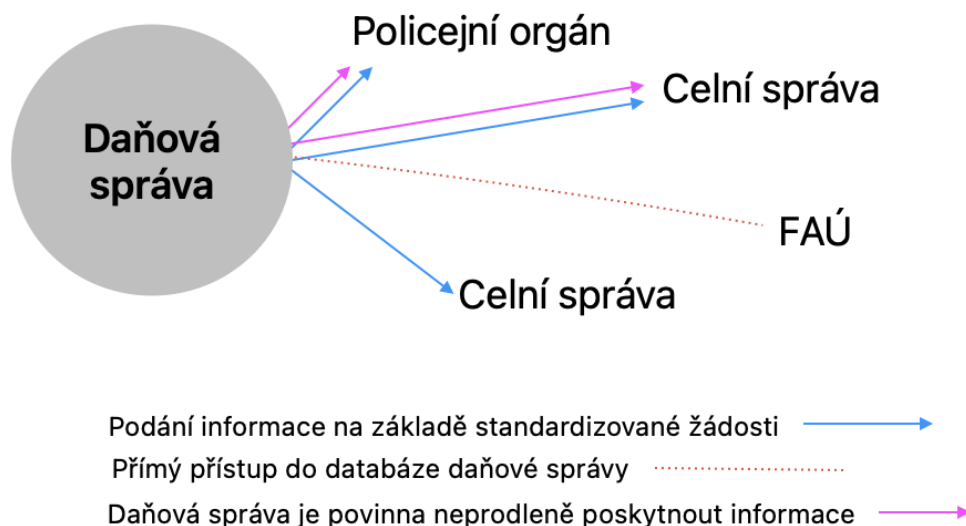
Policejní orgán

Daňová správa

Celní správa

FAÚ

Celní správa

Podání informace na základě standardizované žádosti

Přímý přístup do databáze daňové správy

Daňová správa je povinna neprodleně poskytnout informace